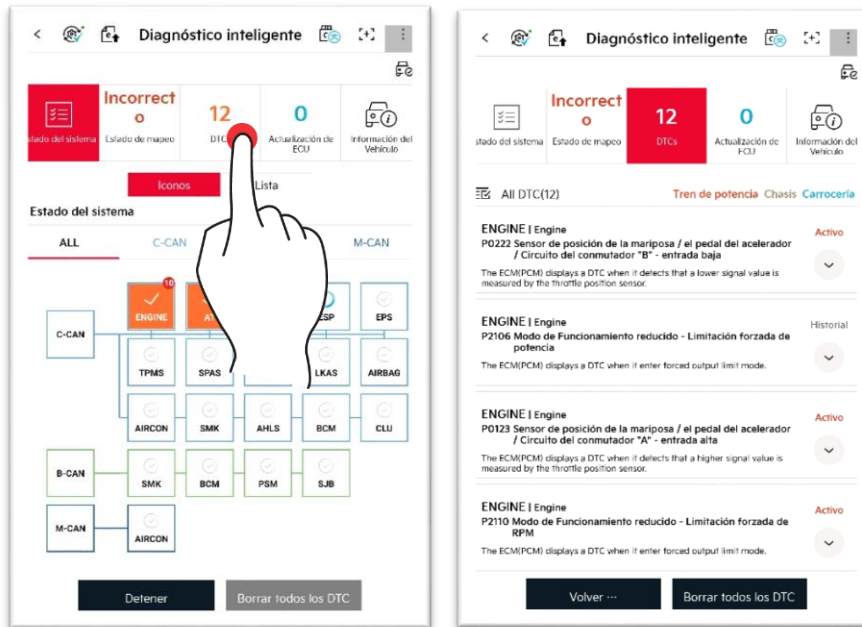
Diagnóstico inteligente

stado del sistema
Incorrecto
Estado de mapeo
12
DTC
0
Actualización de ECU
Información del Vehículo

Iconos
Lista

Estado del sistema

ALL
C-CAN
M-CAN

10
ENGINE
AT
ESP
EPS
C-CAN
TPMS
SPAS
LKAS
AIRBAG
AIRCON
SMK
AHLS
BCM
CLU
B-CAN
SMK
BCM
PSM
SJB
M-CAN
AIRCON

Detener
Borrar todos los DTC

Diagnóstico inteligente

stado del sistema
Incorrecto
Estado de mapeo
12
DTCs
0
Actualización de ECU
Información del Vehículo

All DTC(12)
Tren de potencia
Chasis
Carrocería

ENGINE | Engine
P0222 Sensor de posición de la mariposa / el pedal del acelerador / Circuito del conmutador "B" - entrada baja
The ECM(PCM) displays a DTC when it detects that a lower signal value is measured by the throttle position sensor.
Activo

ENGINE | Engine
P2106 Modo de Funcionamiento reducido - Limitación forzada de potencia
The ECM(PCM) displays a DTC when it enter forced output limit mode.
Historial

ENGINE | Engine
P0123 Sensor de posición de la mariposa / el pedal del acelerador / Circuito del conmutador "A" - entrada alta
The ECM(PCM) displays a DTC when it detects that a higher signal value is measured by the throttle position sensor.
Activo

ENGINE | Engine
P2110 Modo de Funcionamiento reducido - Limitación forzada de RPM
The ECM(PCM) displays a DTC when it enter forced output limit mode.
Activo

Volver ···
Borrar todos los DTC